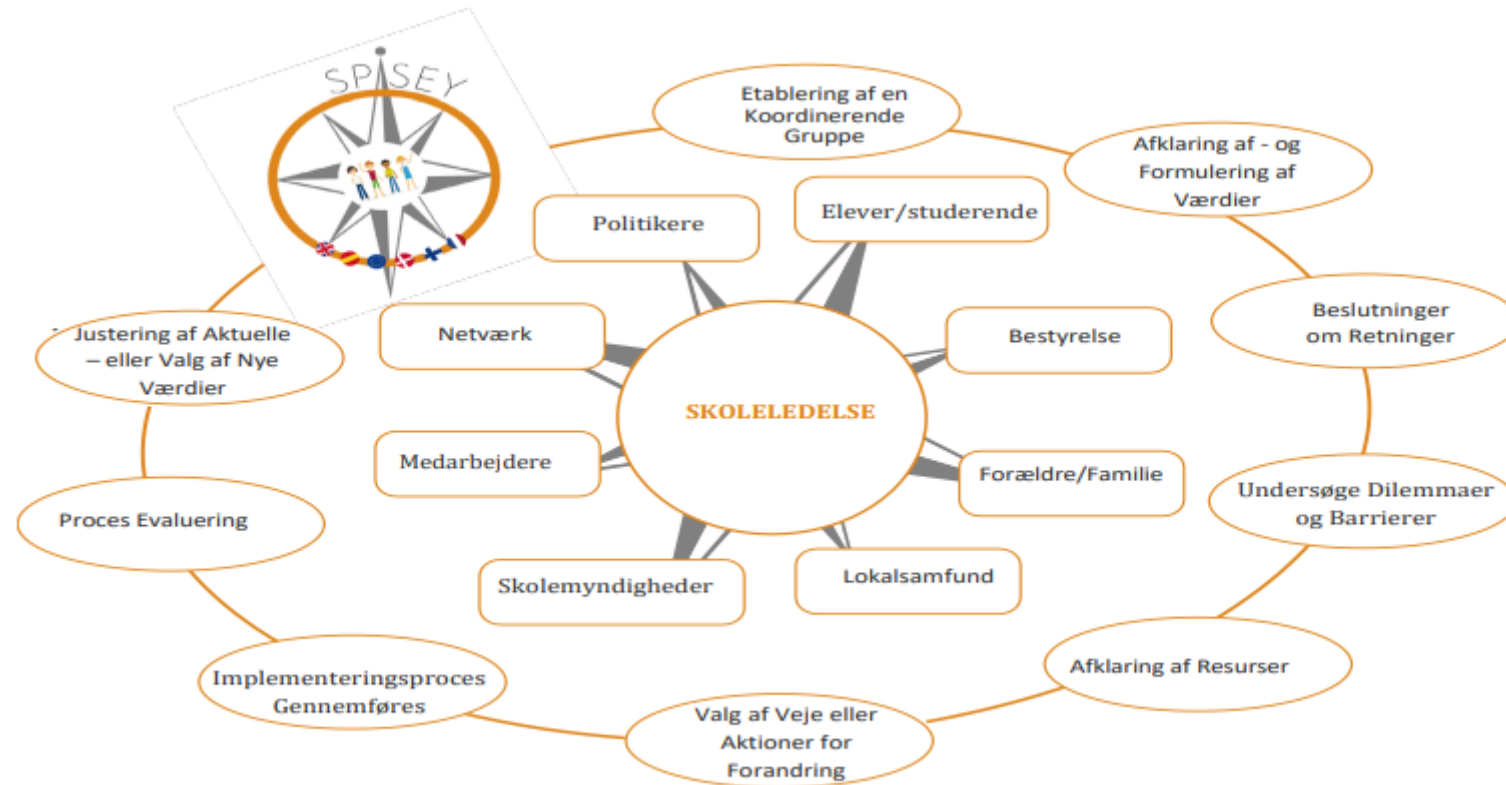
SPISEY

Etablering af en Koordinerende Gruppe

Afklaring af - og Formulering af Værdier

Beslutninger om Retninger

Undersøge Dilemmaer og Barrierer

Afklaring af Resurser

Valg af Veje eller Aktioner for Forandring

Implementeringsproces Gennemføres

Proces Evaluering

Justering af Aktuelle – eller Valg af Nye Værdier

Politikere

Elever/studerende

Netværk

Bestyrelse

SKOLELEDELSE

Medarbejdere

Forældre/Familie

Skolemyndigheder

Lokalsamfund